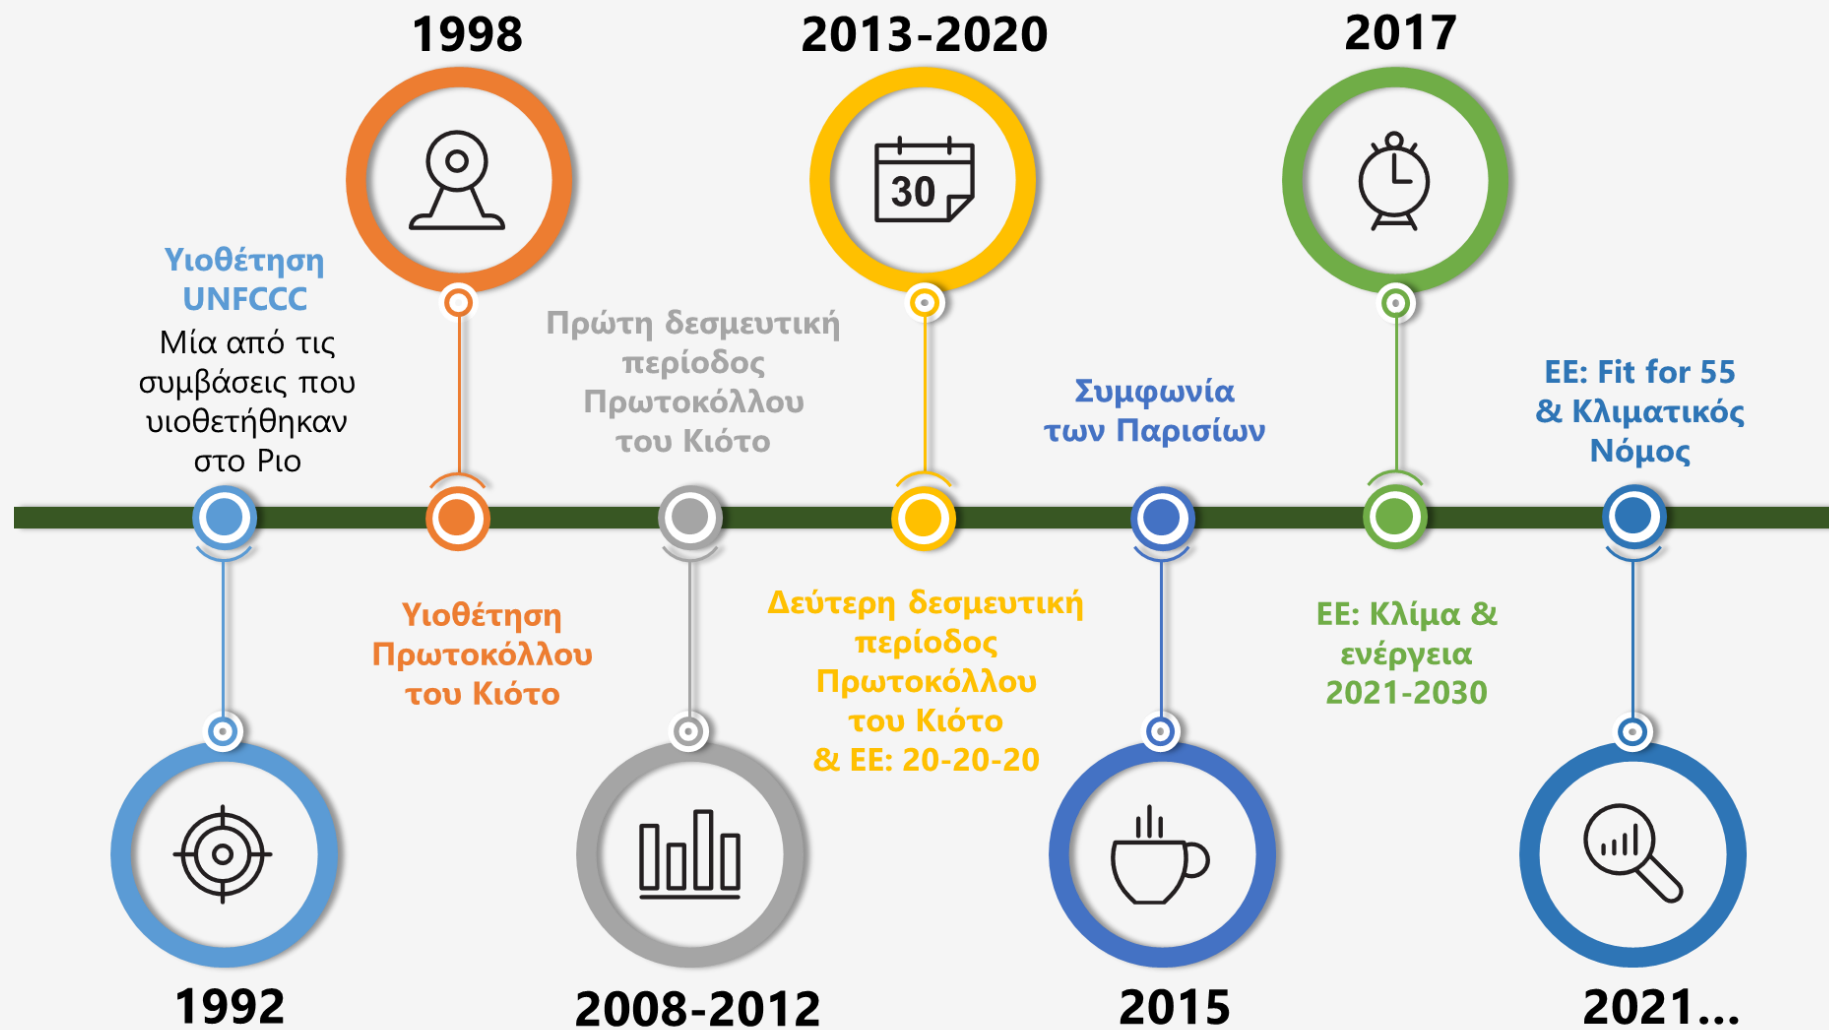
1998

2013-2020

2017

Υιοθέτηση UNFCCC
Μία από τις συμβάσεις που υιοθετήθηκαν στο Ριο

Πρώτη δεσμευτική περίοδος Πρωτοκόλλου του Κιότο

30

Συμφωνία των Παρισίων

EE: Fit for 55 & Κλιματικός Νόμος

Υιοθέτηση Πρωτοκόλλου του Κιότο

Δεύτερη δεσμευτική περίοδος Πρωτοκόλλου του Κιότο & ΕΕ: 20-20-20

ΕΕ: Κλίμα & ενέργεια 2021-2030

1992

2008-2012

2015

2021...